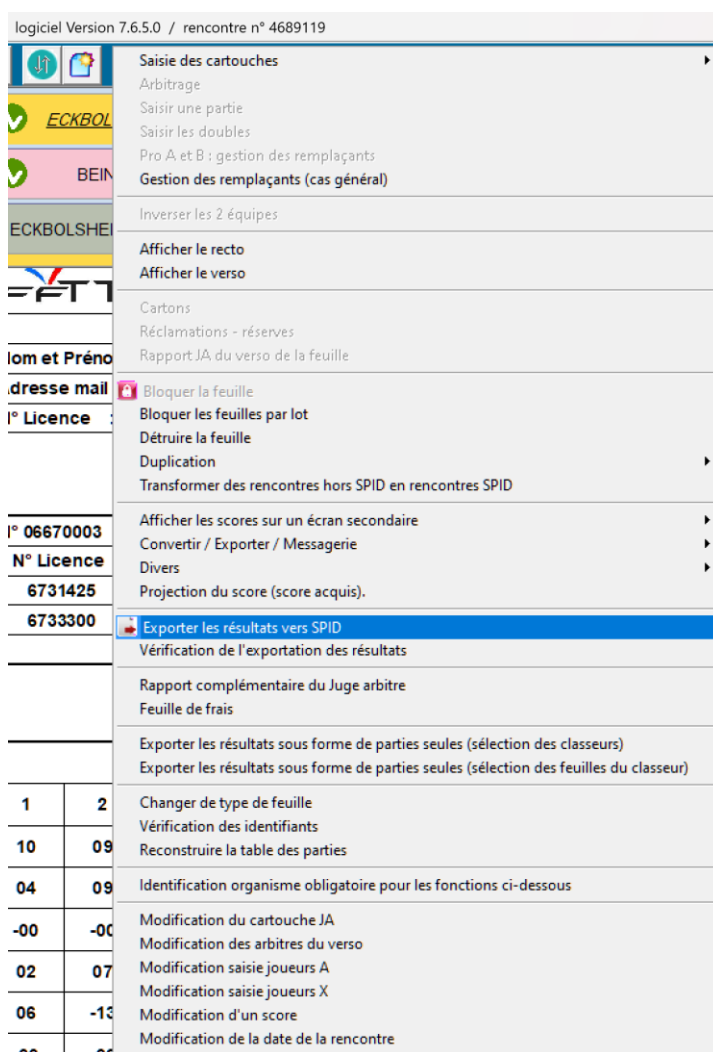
logiciel Version 7.6.5.0 / rencontre n° 4689119

ECKBOL
BEIN
ECKBOLSHEI
FFTT
lom et Préno
dresse mail
l° Licence
l° 06670003
N° Licence
6731425
6733300

| 1 | 2 |
|---|---|
| 10 | 09 |
| 04 | 09 |
| -00 | -00 |
| 02 | 07 |
| 06 | -13 |

Saisie des cartouches
Arbitrage
Saisir une partie
Saisir les doubles
Pro A et B : gestion des remplaçants
Gestion des remplaçants (cas général)

Inverser les 2 équipes

Afficher le recto
Afficher le verso

Cartons
Réclamations - réserves
Rapport JA du verso de la feuille

Bloquer la feuille
Bloquer les feuilles par lot
Détruire la feuille
Duplication
Transformer des rencontres hors SPID en rencontres SPID

Afficher les scores sur un écran secondaire
Convertir / Exporter / Messagerie
Divers
Projection du score (score acquis).

Exporter les résultats vers SPID
Vérification de l'exportation des résultats

Rapport complémentaire du Juge arbitre
Feuille de frais

Exporter les résultats sous forme de parties seules (sélection des classeurs)
Exporter les résultats sous forme de parties seules (sélection des feuilles du classeur)

Changer de type de feuille
Vérification des identifiants
Reconstruire la table des parties

Identification organisme obligatoire pour les fonctions ci-dessous

Modification du cartouche JA
Modification des arbitres du verso
Modification saisie joueurs A
Modification saisie joueurs X
Modification d'un score
Modification de la date de la rencontre